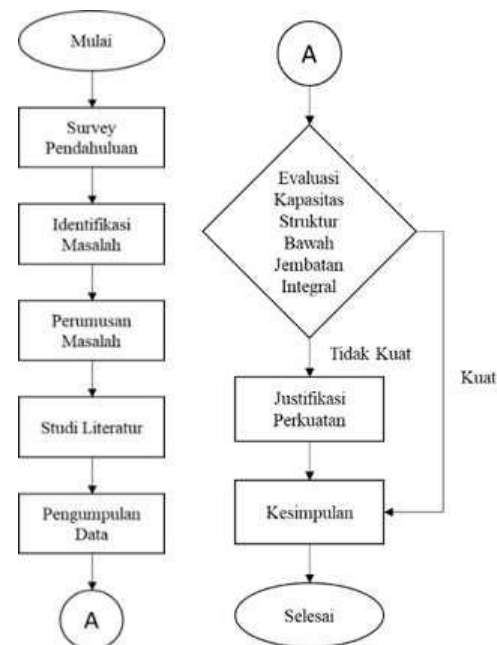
Mulai

Survey Pendahuluan

Identifikasi Masalah

Perumusan Masalah

Studi Literatur

Pengumpulan Data

A

A

Evaluasi Kapasitas Struktur Bawah Jembatan Integral

Tidak Kuat

Kuat

Justifikasi Perkuatan

Kesimpulan

Selesai